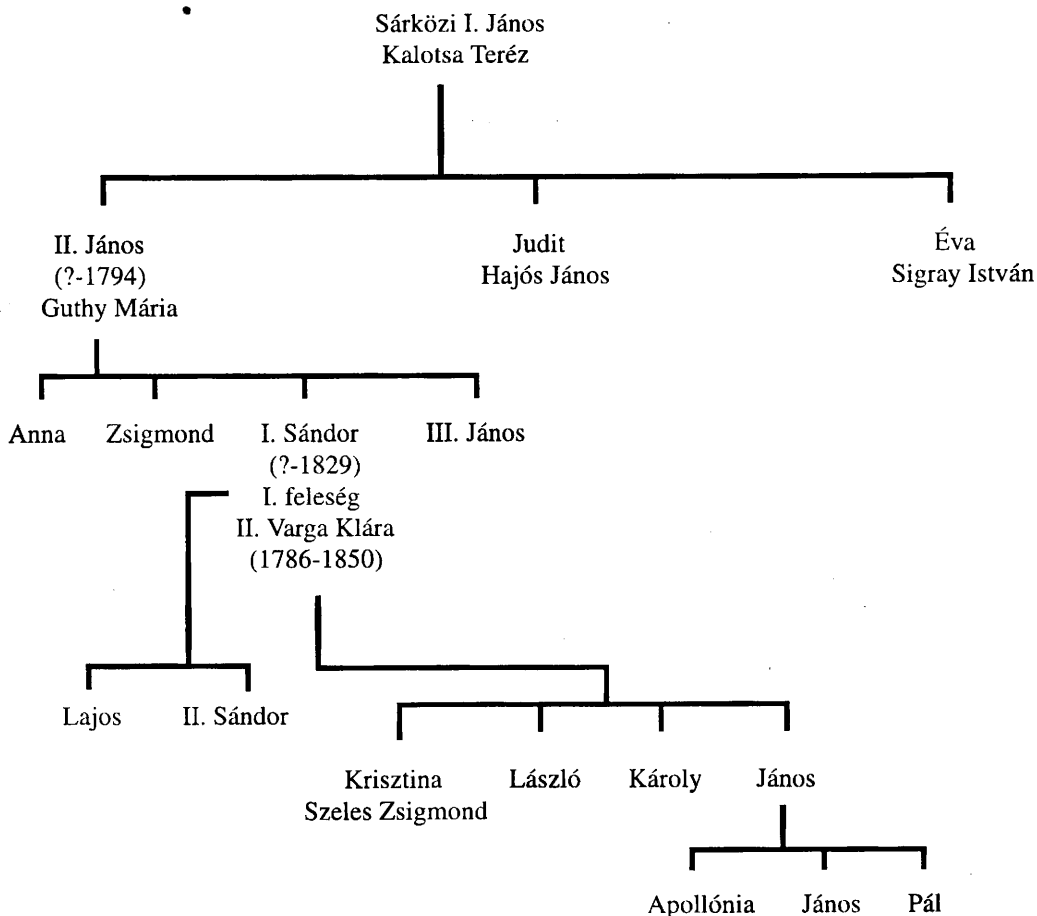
Sárközi I. János
Kalotsa Teréz

II. János
(?-1794)
Guthy Mária

Judit
Hajós János

Éva
Sigray István

Anna

Zsigmond

I. Sándor
(?-1829)
I. feleség
II. Varga Klára
(1786-1850)

III. János

Lajos

II. Sándor

Krisztina
Szeles Zsigmond

László

Károly

János

Apollónia

János

Pál